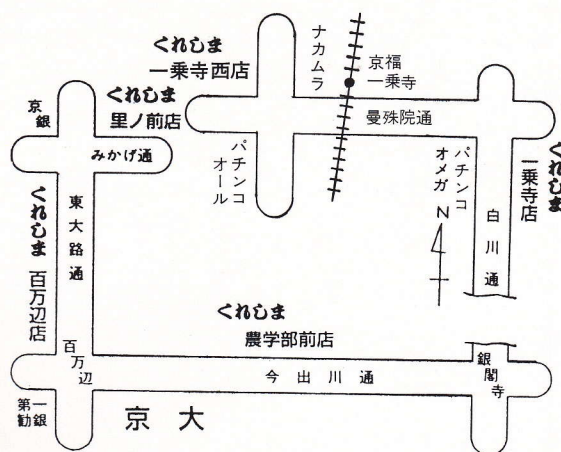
くれしま
一乗寺西店

ナカムラ

京福
一乗寺

くれしま
里ノ前店

京銀

みかげ通

曼殊院通

パチンコ
オール

パチンコ
オメガ

くれしま
一乗寺店

東大路通

くれしま
百万辺店

白川通

N

くれしま
農学部前店

百万辺

今出川通

銀閣寺

第一勧銀

京大